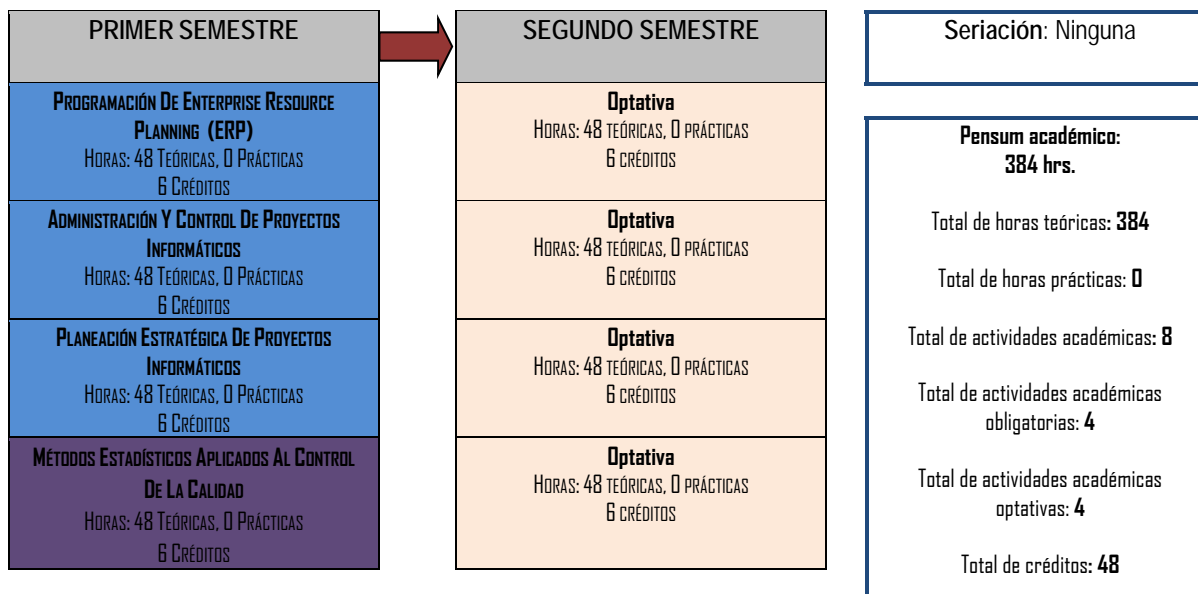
PRIMER SEMESTRE

Programación De Enterprise Resource Planning (ERP)
Horas: 48 Teóricas, 0 Prácticas
6 Créditos

Administración Y Control De Proyectos Informáticos
Horas: 48 Teóricas, 0 Prácticas
6 Créditos

Planeación Estratégica De Proyectos Informáticos
Horas: 48 Teóricas, 0 Prácticas
6 Créditos

Métodos Estadísticos Aplicados Al Control De La Calidad
Horas: 48 Teóricas, 0 Prácticas
6 Créditos

SEGUNDO SEMESTRE

Optativa
Horas: 48 teóricas, 0 prácticas
6 créditos

Optativa
Horas: 48 teóricas, 0 prácticas
6 créditos

Optativa
Horas: 48 teóricas, 0 prácticas
6 créditos

Optativa
Horas: 48 teóricas, 0 prácticas
6 créditos

Seriación: Ninguna

Pensum académico: 384 hrs.

Total de horas teóricas: 384

Total de horas prácticas: 0

Total de actividades académicas: 8

Total de actividades académicas obligatorias: 4

Total de actividades académicas optativas: 4

Total de créditos: 48